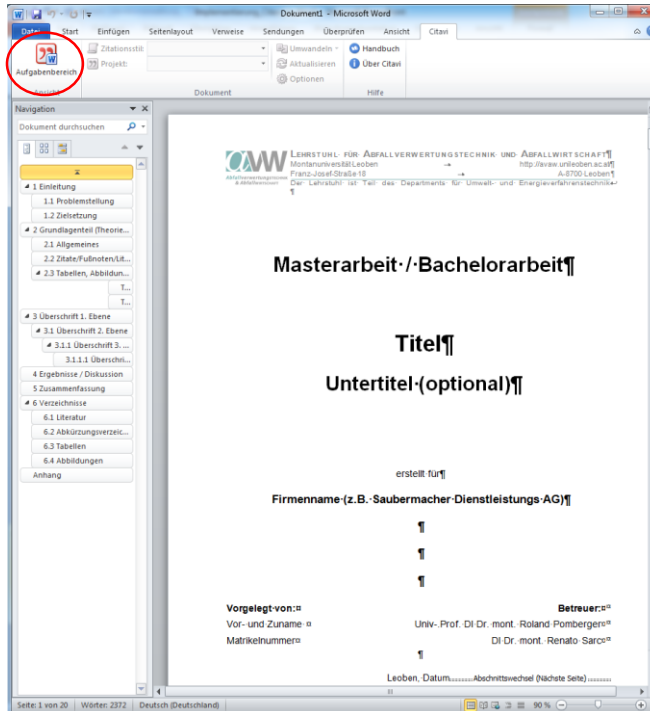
Dokument1 - Microsoft Word

Datei Start Einfügen Seitenlayout Verweise Sendungen Überprüfen Ansicht Citavi

Aufgabenbereich
Ansicht
Zitationsstil:
Projekt:
Umwandeln
Aktualisieren
Optionen
Dokument
Handbuch
Über Citavi
Hilfe

Navigation
Dokument durchsuchen

1 Einleitung
1.1 Problemstellung
1.2 Zielsetzung
2 Grundlagenteil (Theorie...
2.1 Allgemeines
2.2 Zitate/Fußnoten/Lit...
2.3 Tabellen, Abbildun...
T...
T...
3 Überschrift 1. Ebene
3.1 Überschrift 2. Ebene
3.1.1 Überschrift 3. ...
3.1.1.1 Überschri...
4 Ergebnisse / Diskussion
5 Zusammenfassung
6 Verzeichnisse
6.1 Literatur
6.2 Abkürzungsverzeic...
6.3 Tabellen
6.4 Abbildungen
Anhang

AVAW Abfallverwertungstechnik & Abfallwirtschaft
LEHRSTUHL FÜR ABFALLVERWERTUNGSTECHNIK UND ABFALLWIRTSCHAFT¶
Montanuniversität Leoben → http://avaw.unileoben.ac.at¶
Franz-Josef-Straße 18 → A-8700 Leoben¶
Der Lehrstuhl ist Teil des Departments für Umwelt- und Energieverfahrenstechnik↵
¶

Masterarbeit·/·Bachelorarbeit¶

Titel¶

Untertitel·(optional)¶

erstellt·für¶

Firmenname·(z.B.·Saubermacher·Dienstleistungs·AG)¶

¶

¶

¶

Vorgelegt·von:¤ Betreuer:¤¤
Vor-·und·Zuname·¤ Univ.-Prof.·DI·Dr.·mont.·Roland·Pomberger¤¤
Matrikelnummer¤ DI·Dr.·mont.·Renato·Sarc¤¤
¶
Leoben,·Datum........Abschnittswechsel (Nächste Seite)..........

Seite: 1 von 20 Wörter: 2372 Deutsch (Deutschland) 90 %